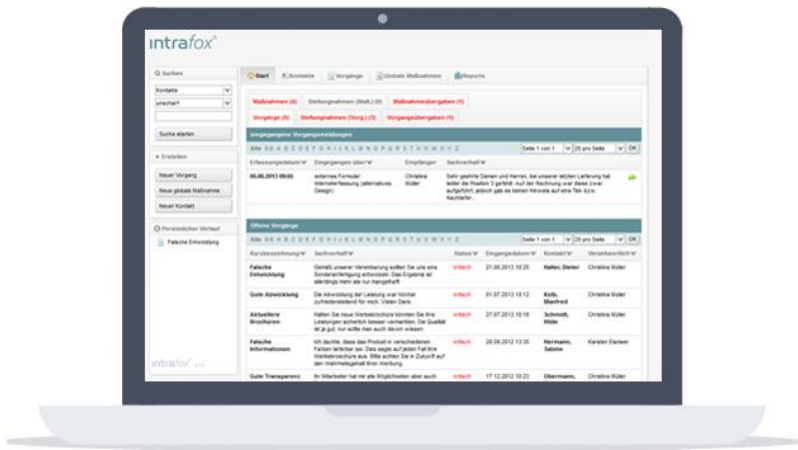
intrafox®

Suchen

Kontakte

unscharf

Suche starten

Erstellen

Neuer Vorgang

Neue globale Maßnahme

Neuer Kontakt

Persönlicher Verlauf

Falsche Entwicklung

intrafox

Start | Kontakte | Vorgänge | Globale Maßnahmen | Reports

Maßnahmen (4) | Stellungnahmen (Stell.) (0) | Maßnahmenabgaben (1)

Vorgänge (6) | Stellungnahmen (Vorg.) (3) | Vorgangsabgaben (1)

eingegangene Vorgangsmeldungen

Alle 0-9 A B C D E F G H I J K L M N O P Q R S T U V W X Y Z

Seite 1 von 1 | 20 pro Seite | OK

| Erfassungsdatum | Eingegangen über | Empfänger | Sachverhalt |
|---|---|---|---|
| 05.08.2013 09:55 | externes Formular Wertstellfassung (alternatives Design) | Christine Müller | Sehr geehrte Damen und Herren, bei unserer letzten Lieferung hat leider die Position 3 gefehlt. Auf der Rechnung war diese zwar aufgeführt, jedoch gab es keinen Hinweis auf eine Teil- bzw. Nachliefer... |

Offene Vorgänge

Alle 0-9 A B C D E F G H I J K L M N O P Q R S T U V W X Y Z

Seite 1 von 1 | 20 pro Seite | OK

| Kurzbezeichnung | Sachverhalt | Status | Eingangsdatum | Kontakt | Verantwortlich |
|---|---|---|---|---|---|
| Falsche Entwicklung | Gemäß unserer Vereinbarung sollten Sie uns eine Sonderanfertigung entwickeln. Das Ergebnis ist allerdings mehr als nur mangelhaft! | kritisch | 21.08.2013 18:25 | Haller, Dieter | Christina Müller |
| Gute Abwicklung | Die Abwicklung der Leistung war höchst zufriedenstellend für mich. Vielen Dank. | kritisch | 01.07.2013 19:12 | Knib, Manfred | Christina Müller |
| Aktuellere Broschüren | Hätten Sie neue Werbebroschüre könnten Sie Ihre Leistungen sicherlich besser vermarkten. Die Qualität ist ja gut, nur sollte man auch davon wissen. | kritisch | 27.07.2013 10:16 | Schmidt, Hilde | Christina Müller |
| Falsche Informationen | Ich dachte, dass das Produkt in verschiedenen Farben lieferbar sei. Das sagte auf jeden Fall Ihre Werbebroschüre aus. Bitte achten Sie in Zukunft auf den Wahrheitsgehalt Ihrer Werbung. | kritisch | 28.09.2012 13:35 | Herrmann, Sabine | Karsten Ebener |
| Gute Transparenz | Ihr Mitarbeiter hat mir alle Möglichkeiten aber auch | kritisch | 17.12.2012 16:23 | Obermann, | Christina Müller |